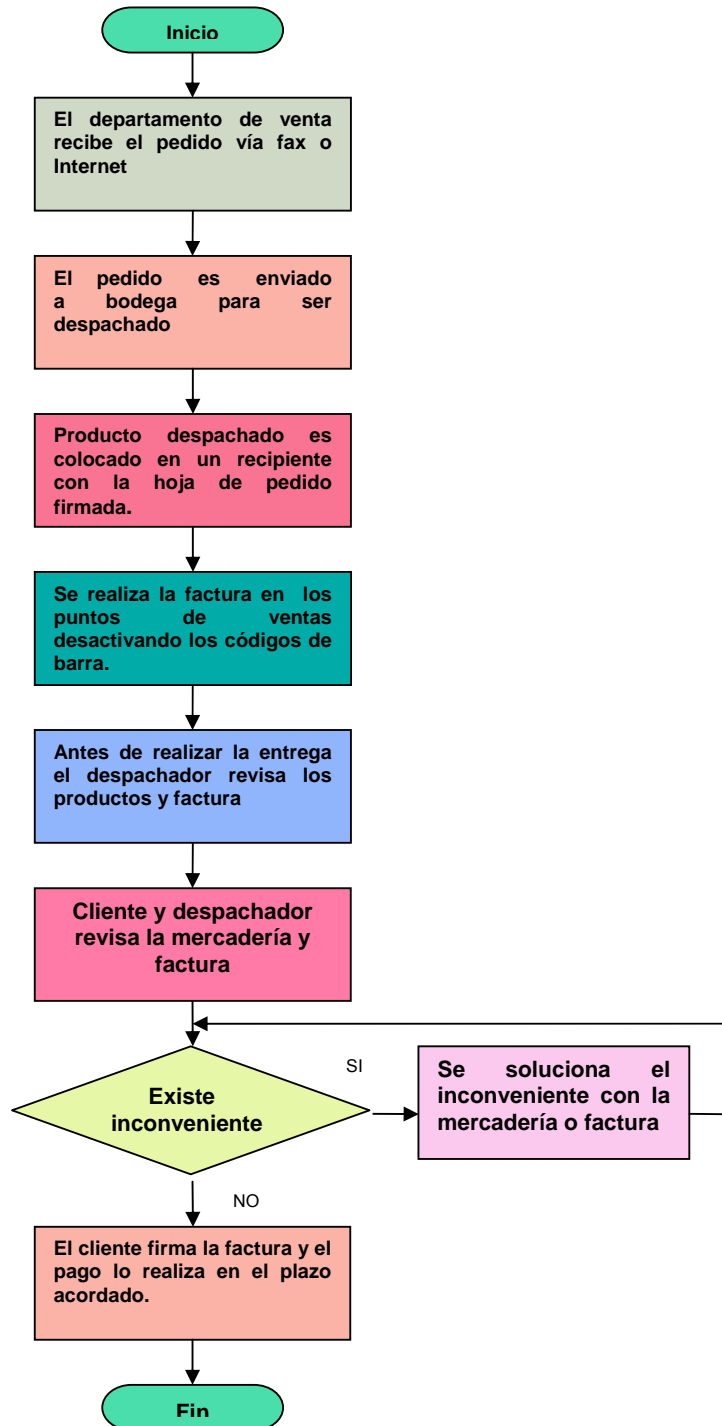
Inicio

El departamento de venta recibe el pedido vía fax o Internet

El pedido es enviado a bodega para ser despachado

Producto despachado es colocado en un recipiente con la hoja de pedido firmada.

Se realiza la factura en los puntos de ventas desactivando los códigos de barra.

Antes de realizar la entrega el despachador revisa los productos y factura

Cliente y despachador revisa la mercadería y factura

Existe inconveniente

SI

Se soluciona el inconveniente con la mercadería o factura

NO

El cliente firma la factura y el pago lo realiza en el plazo acordado.

Fin